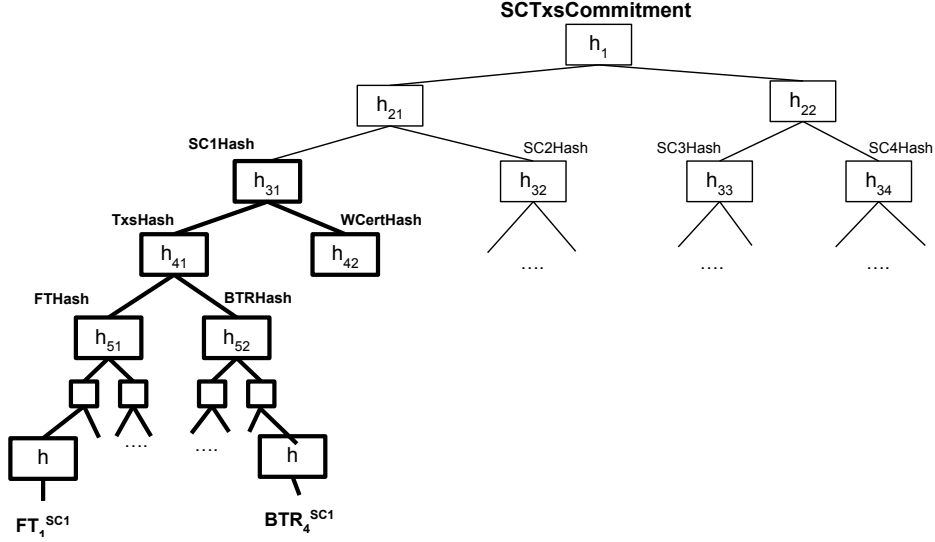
SCTxsCommitment

$h_1$

$h_{21}$

$h_{22}$

SC1Hash

SC2Hash

SC3Hash

SC4Hash

$h_{31}$

$h_{32}$

$h_{33}$

$h_{34}$

TxsHash

WCertHash

$h_{41}$

$h_{42}$

....

....

....

FTHash

BTRHash

$h_{51}$

$h_{52}$

....

....

h

h

$FT_1^{SC1}$

$BTR_4^{SC1}$